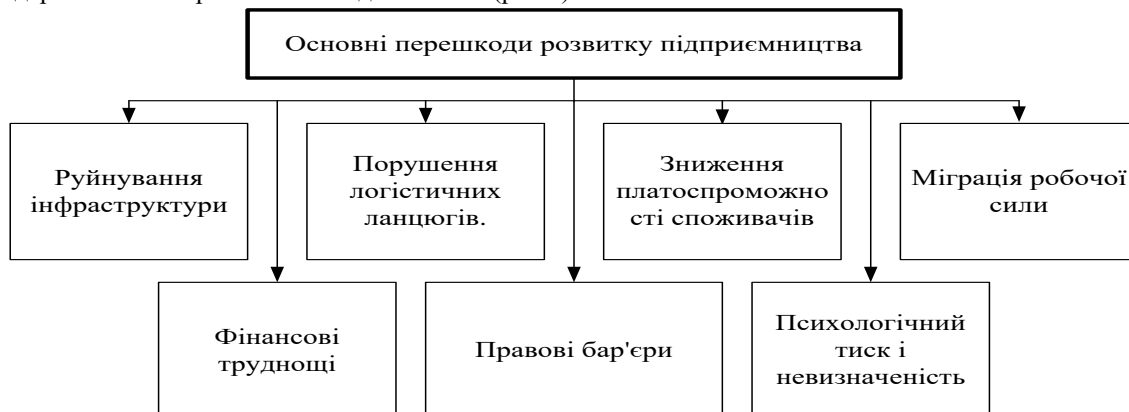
Основні перешкоди розвитку підприємництва

Руйнування інфраструктури

Порушення логістичних ланцюгів.

Зниження платоспроможно сті споживачів

Міграція робочої сили

Фінансові труднощі

Правові бар'єри

Психологічний тиск і невизначеність